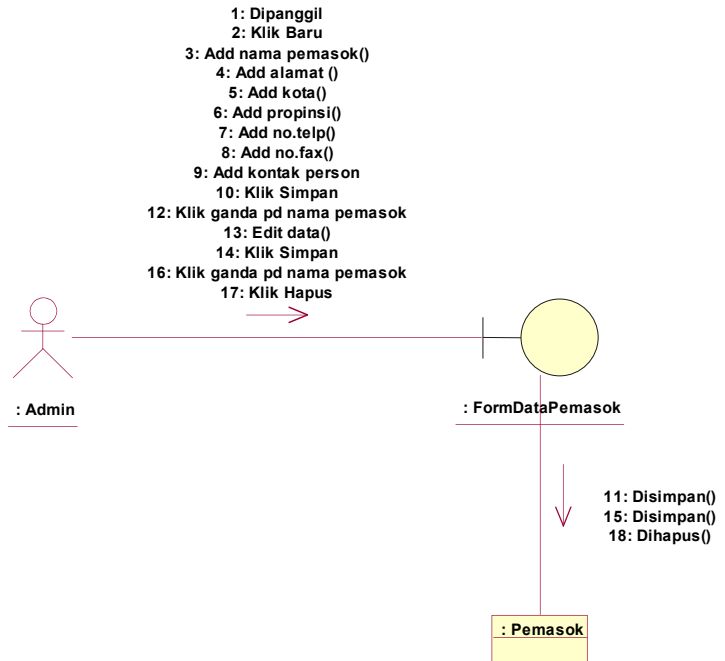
1: Dipanggil
2: Klik Baru
3: Add nama pemasok()
4: Add alamat ()
5: Add kota()
6: Add propinsi()
7: Add no.telp()
8: Add no.fax()
9: Add kontak person
10: Klik Simpan
12: Klik ganda pd nama pemasok
13: Edit data()
14: Klik Simpan
16: Klik ganda pd nama pemasok
17: Klik Hapus

: Admin

: FormDataPemasok

11: Disimpan()
15: Disimpan()
18: Dihapus()

: Pemasok